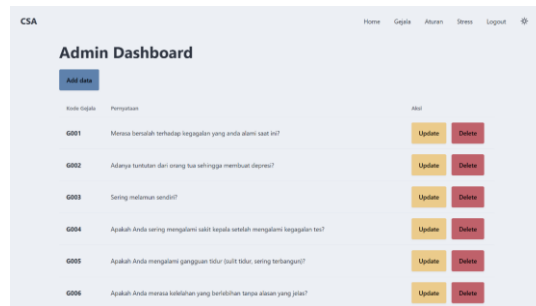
CSA

Home Gejala Aturan Stress Logout

Admin Dashboard

Add data

| Kode Gejala | Pernyataan | Aksi |
|---|---|---|
| G001 | Merasa bersalah terhadap kegagalan yang anda alami saat ini? | Update Delete |
| G002 | Adanya tuntutan dari orang tua sehingga membuat depresi? | Update Delete |
| G003 | Sering melamun sendiri? | Update Delete |
| G004 | Apakah Anda sering mengalami sakit kepala setelah mengalami kegagalan tes? | Update Delete |
| G005 | Apakah Anda mengalami gangguan tidur (sulit tidur, sering terbangun)? | Update Delete |
| G006 | Apakah Anda merasa kelelahan yang berlebihan tanpa alasan yang jelas? | Update Delete |